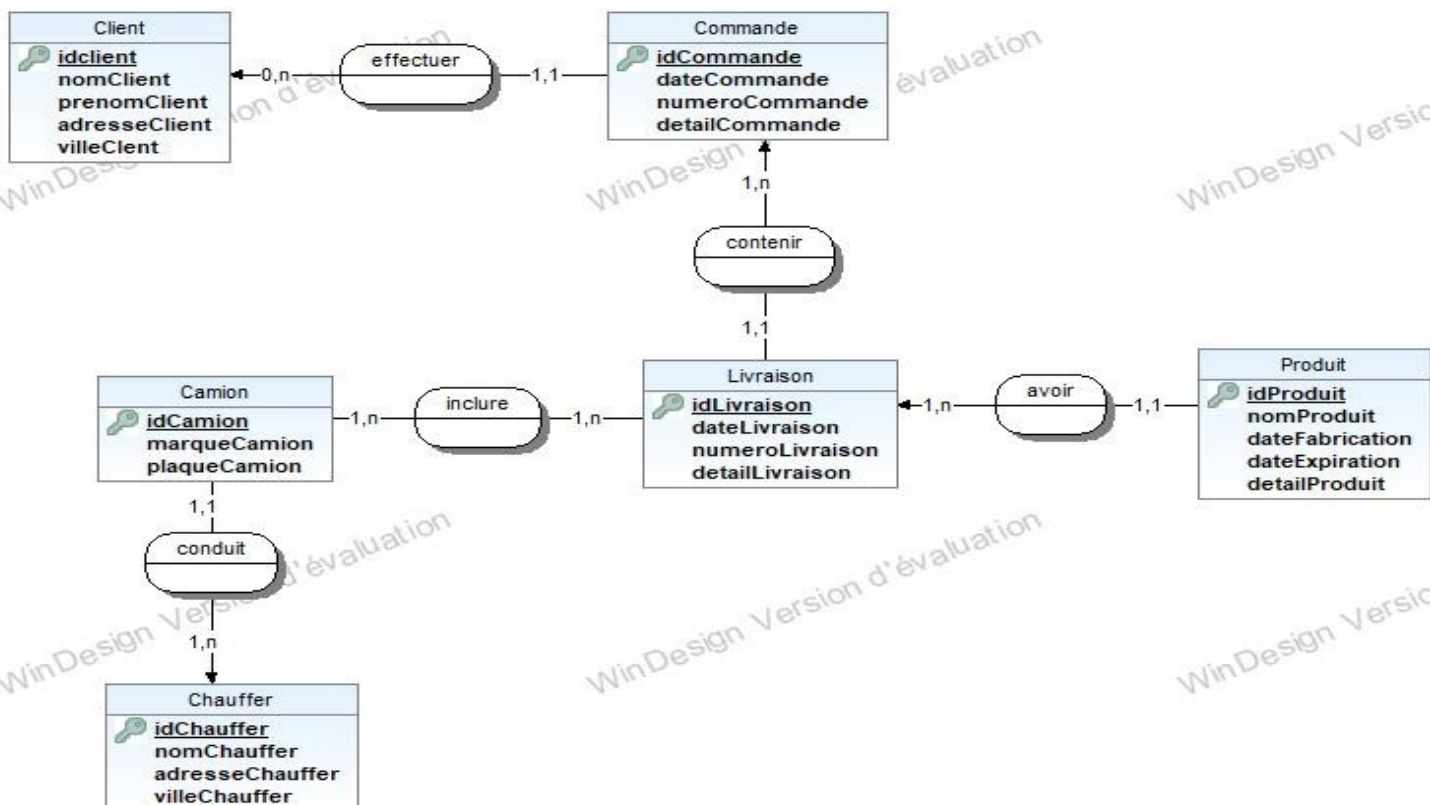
Client
idclient
nomClient
prenomClient
adresseClient
villeClent

0,n
effectuer
1,1

Commande
idCommande
dateCommande
numeroCommande
detailCommande

1,n
contenir
1,1

Camion
idCamion
marqueCamion
plaqueCamion

1,n
inclure
1,n

Livraison
idLivraison
dateLivraison
numeroLivraison
detailLivraison

1,n
avoir
1,1

Produit
idProduit
nomProduit
dateFabrication
dateExpiration
detailProduit

1,1
conduit
1,n

Chauffer
idChauffer
nomChauffer
adresseChauffer
villeChauffer

WinDesign Version d'évaluation
WinDesign Version d'évaluation
WinDesign Version d'évaluation
WinDesign Version d'évaluation
WinDesign Versio
WinDesign Versio